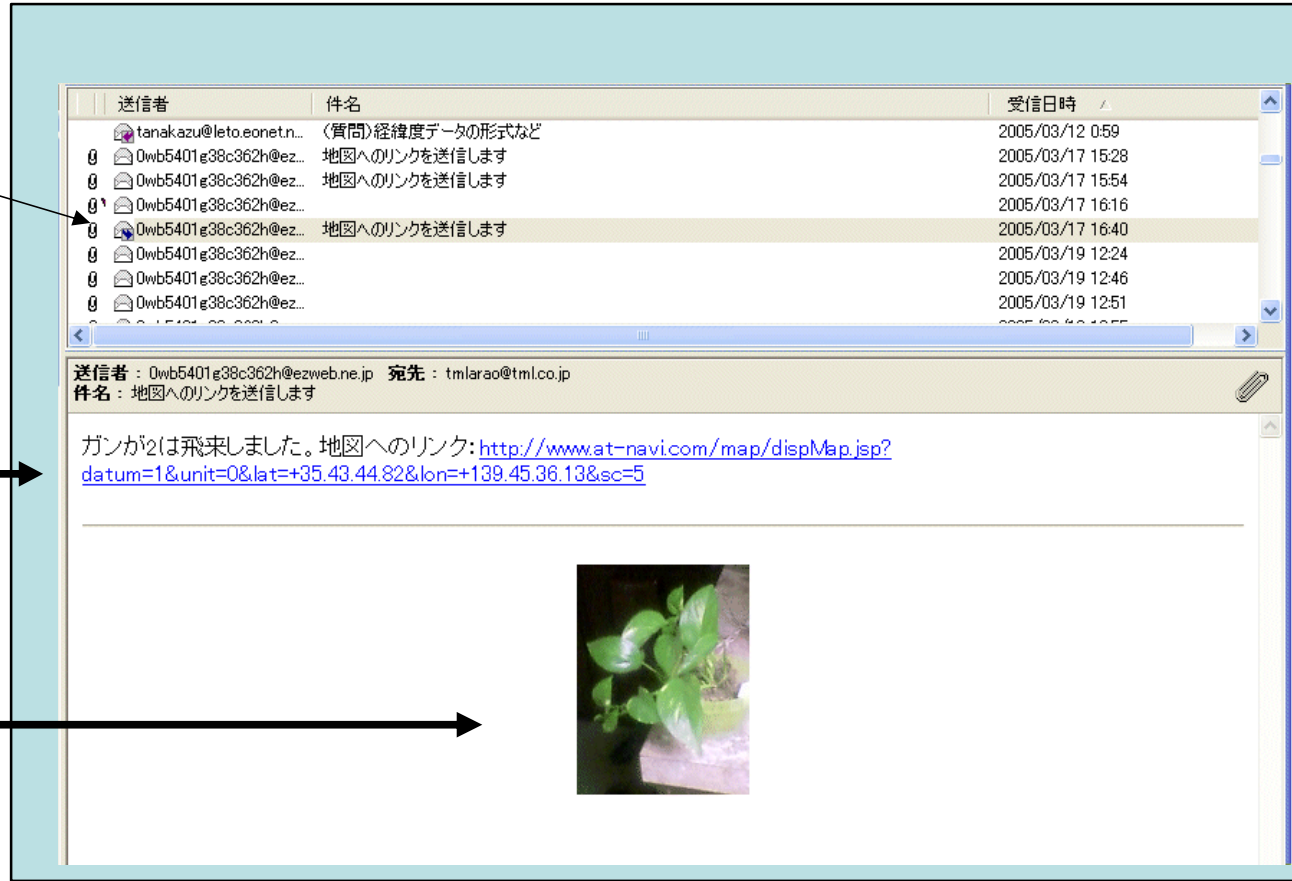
| | 送信者 | 件名 | 受信日時 |
|---|---|---|---|
| | tanakazu@leto.eonet.n... | (質問)経緯度データの形式など | 2005/03/12 0:59 |
| | 0wb5401g38c362h@ez... | 地図へのリンクを送信します | 2005/03/17 15:28 |
| | 0wb5401g38c362h@ez... | 地図へのリンクを送信します | 2005/03/17 15:54 |
| | 0wb5401g38c362h@ez... | | 2005/03/17 16:16 |
| | 0wb5401g38c362h@ez... | 地図へのリンクを送信します | 2005/03/17 16:40 |
| | 0wb5401g38c362h@ez... | | 2005/03/19 12:24 |
| | 0wb5401g38c362h@ez... | | 2005/03/19 12:46 |
| | 0wb5401g38c362h@ez... | | 2005/03/19 12:51 |

送信者 : 0wb5401g38c362h@ezweb.ne.jp 宛先 : tmlarao@tml.co.jp
件名 : 地図へのリンクを送信します

ガンが2は飛来しました。地図へのリンク: http://www.at-navi.com/map/dispMap.jsp?datum=1&unit=0&lat=+35.43.44.82&lon=+139.45.36.13&sc=5